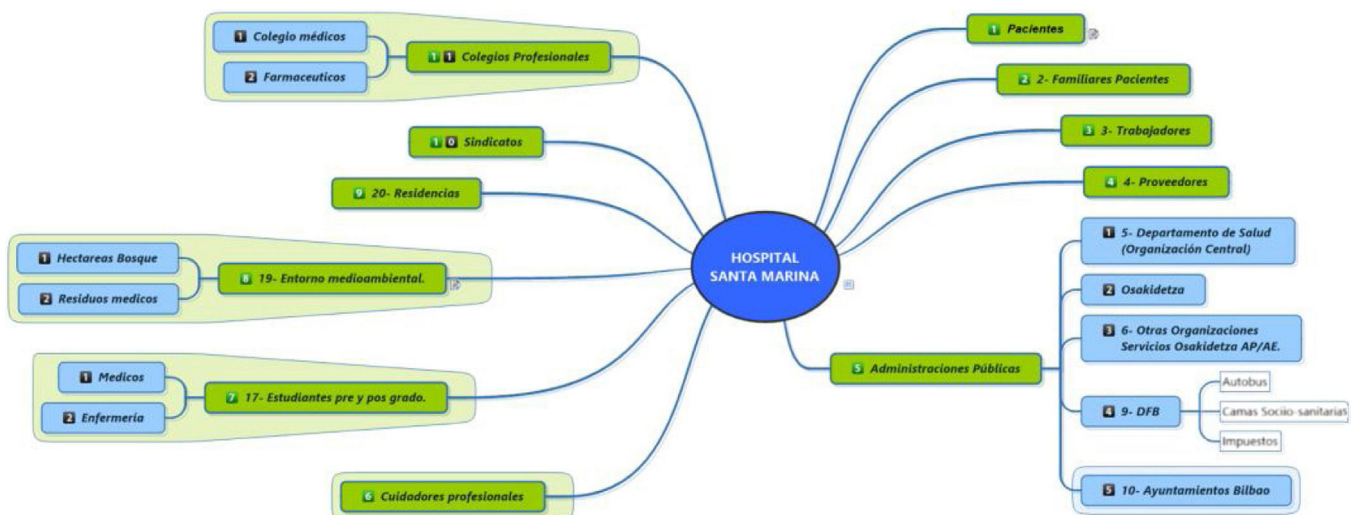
HOSPITAL SANTA MARINA

1 1 Colegios Profesionales
1 Colegio médicos
2 Farmaceuticos

1 0 Sindicatos

9 20- Residencias

8 19- Entorno medioambiental.
1 Hectareas Bosque
2 Residuos medicos

7 17- Estudiantes pre y pos grado.
1 Medicos
2 Enfermería

6 Cuidadores profesionales

1 Pacientes

2 2- Familiares Pacientes

3 3- Trabajadores

4 4- Proveedores

5 Administraciones Públicas
1 5- Departamento de Salud (Organización Central)
2 Osakidetza
3 6- Otras Organizaciones Servicios Osakidetza AP/AE.
4 9- DFB
Autobus
Camas Socio-sanitarias
Impuestos
5 10- Ayuntamientos Bilbao